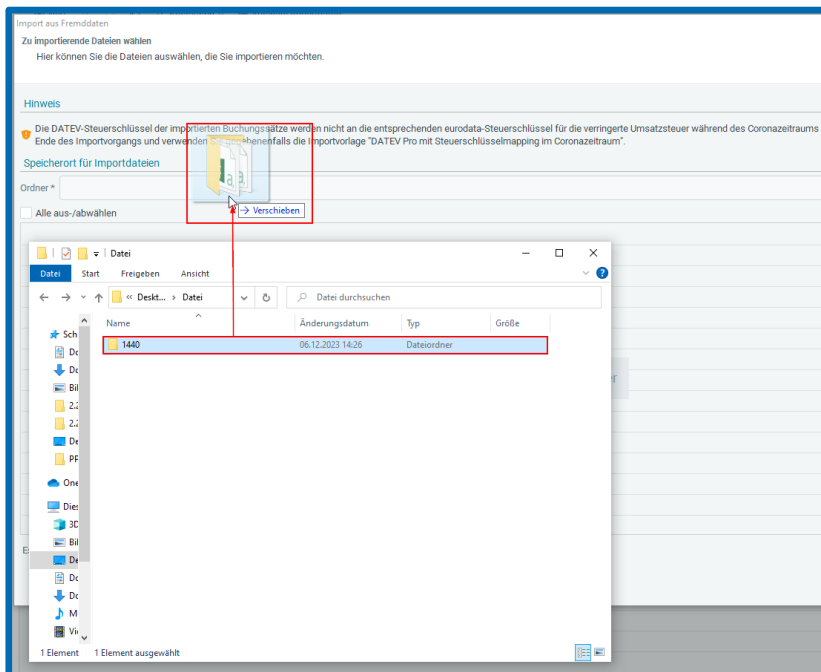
Import aus Fremddaten
Zu importierende Dateien wählen
Hier können Sie die Dateien auswählen, die Sie importieren möchten.

Hinweis

Die DATEV-Steuerschlüssel der importierten Buchungssätze werden nicht an die entsprechenden eurodata-Steuerschlüssel für die verringerte Umsatzsteuer während des Coronazeitraums
Ende des Importvorgangs und verwenden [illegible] ebenenfalls die Importvorlage "DATEV Pro mit Steuerschlüsselmapping im Coronazeitraum".

Speicherort für Importdateien
Ordner *
Alle aus-/abwählen

→ Verschieben

Datei
Datei Start Freigeben Ansicht
« Deskt... › Datei
Datei durchsuchen
Name Änderungsdatum Typ Größe
1440 06.12.2023 14:26 Dateiordner
Sch
Do
Do
Bil
2.2
2.2
De
PF
One
Dies
3D
Bil
De
Do
Do
M
Vi
1 Element 1 Element ausgewählt